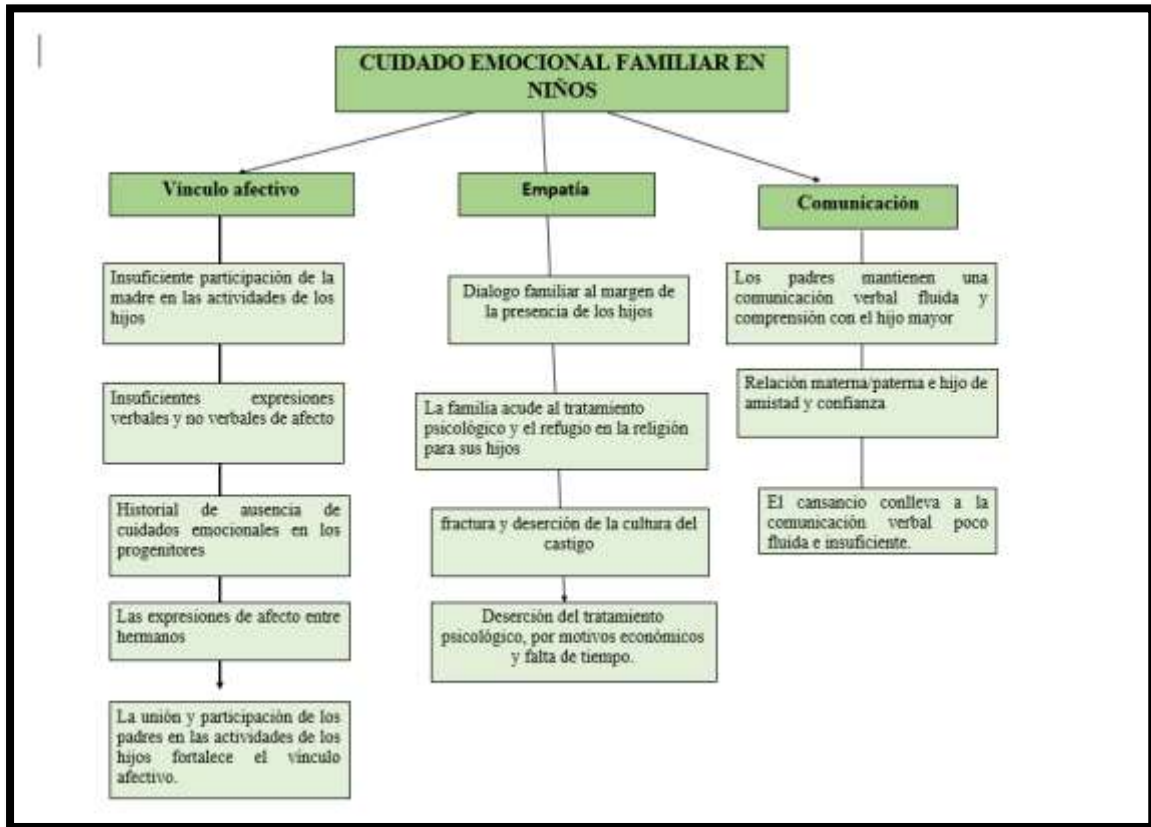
CUIDADO EMOCIONAL FAMILIAR EN NIÑOS

Vínculo afectivo

Insuficiente participación de la madre en las actividades de los hijos

Insuficientes expresiones verbales y no verbales de afecto

Historial de ausencia de cuidados emocionales en los progenitores

Las expresiones de afecto entre hermanos

La unión y participación de los padres en las actividades de los hijos fortalece el vínculo afectivo.

Empatía

Dialogo familiar al margen de la presencia de los hijos

La familia acude al tratamiento psicológico y el refugio en la religión para sus hijos

fractura y deserción de la cultura del castigo

Deserción del tratamiento psicológico, por motivos económicos y falta de tiempo.

Comunicación

Los padres mantienen una comunicación verbal fluida y comprensión con el hijo mayor

Relación materna/paterna e hijo de amistad y confianza

El cansancio conlleva a la comunicación verbal poco fluida e insuficiente.